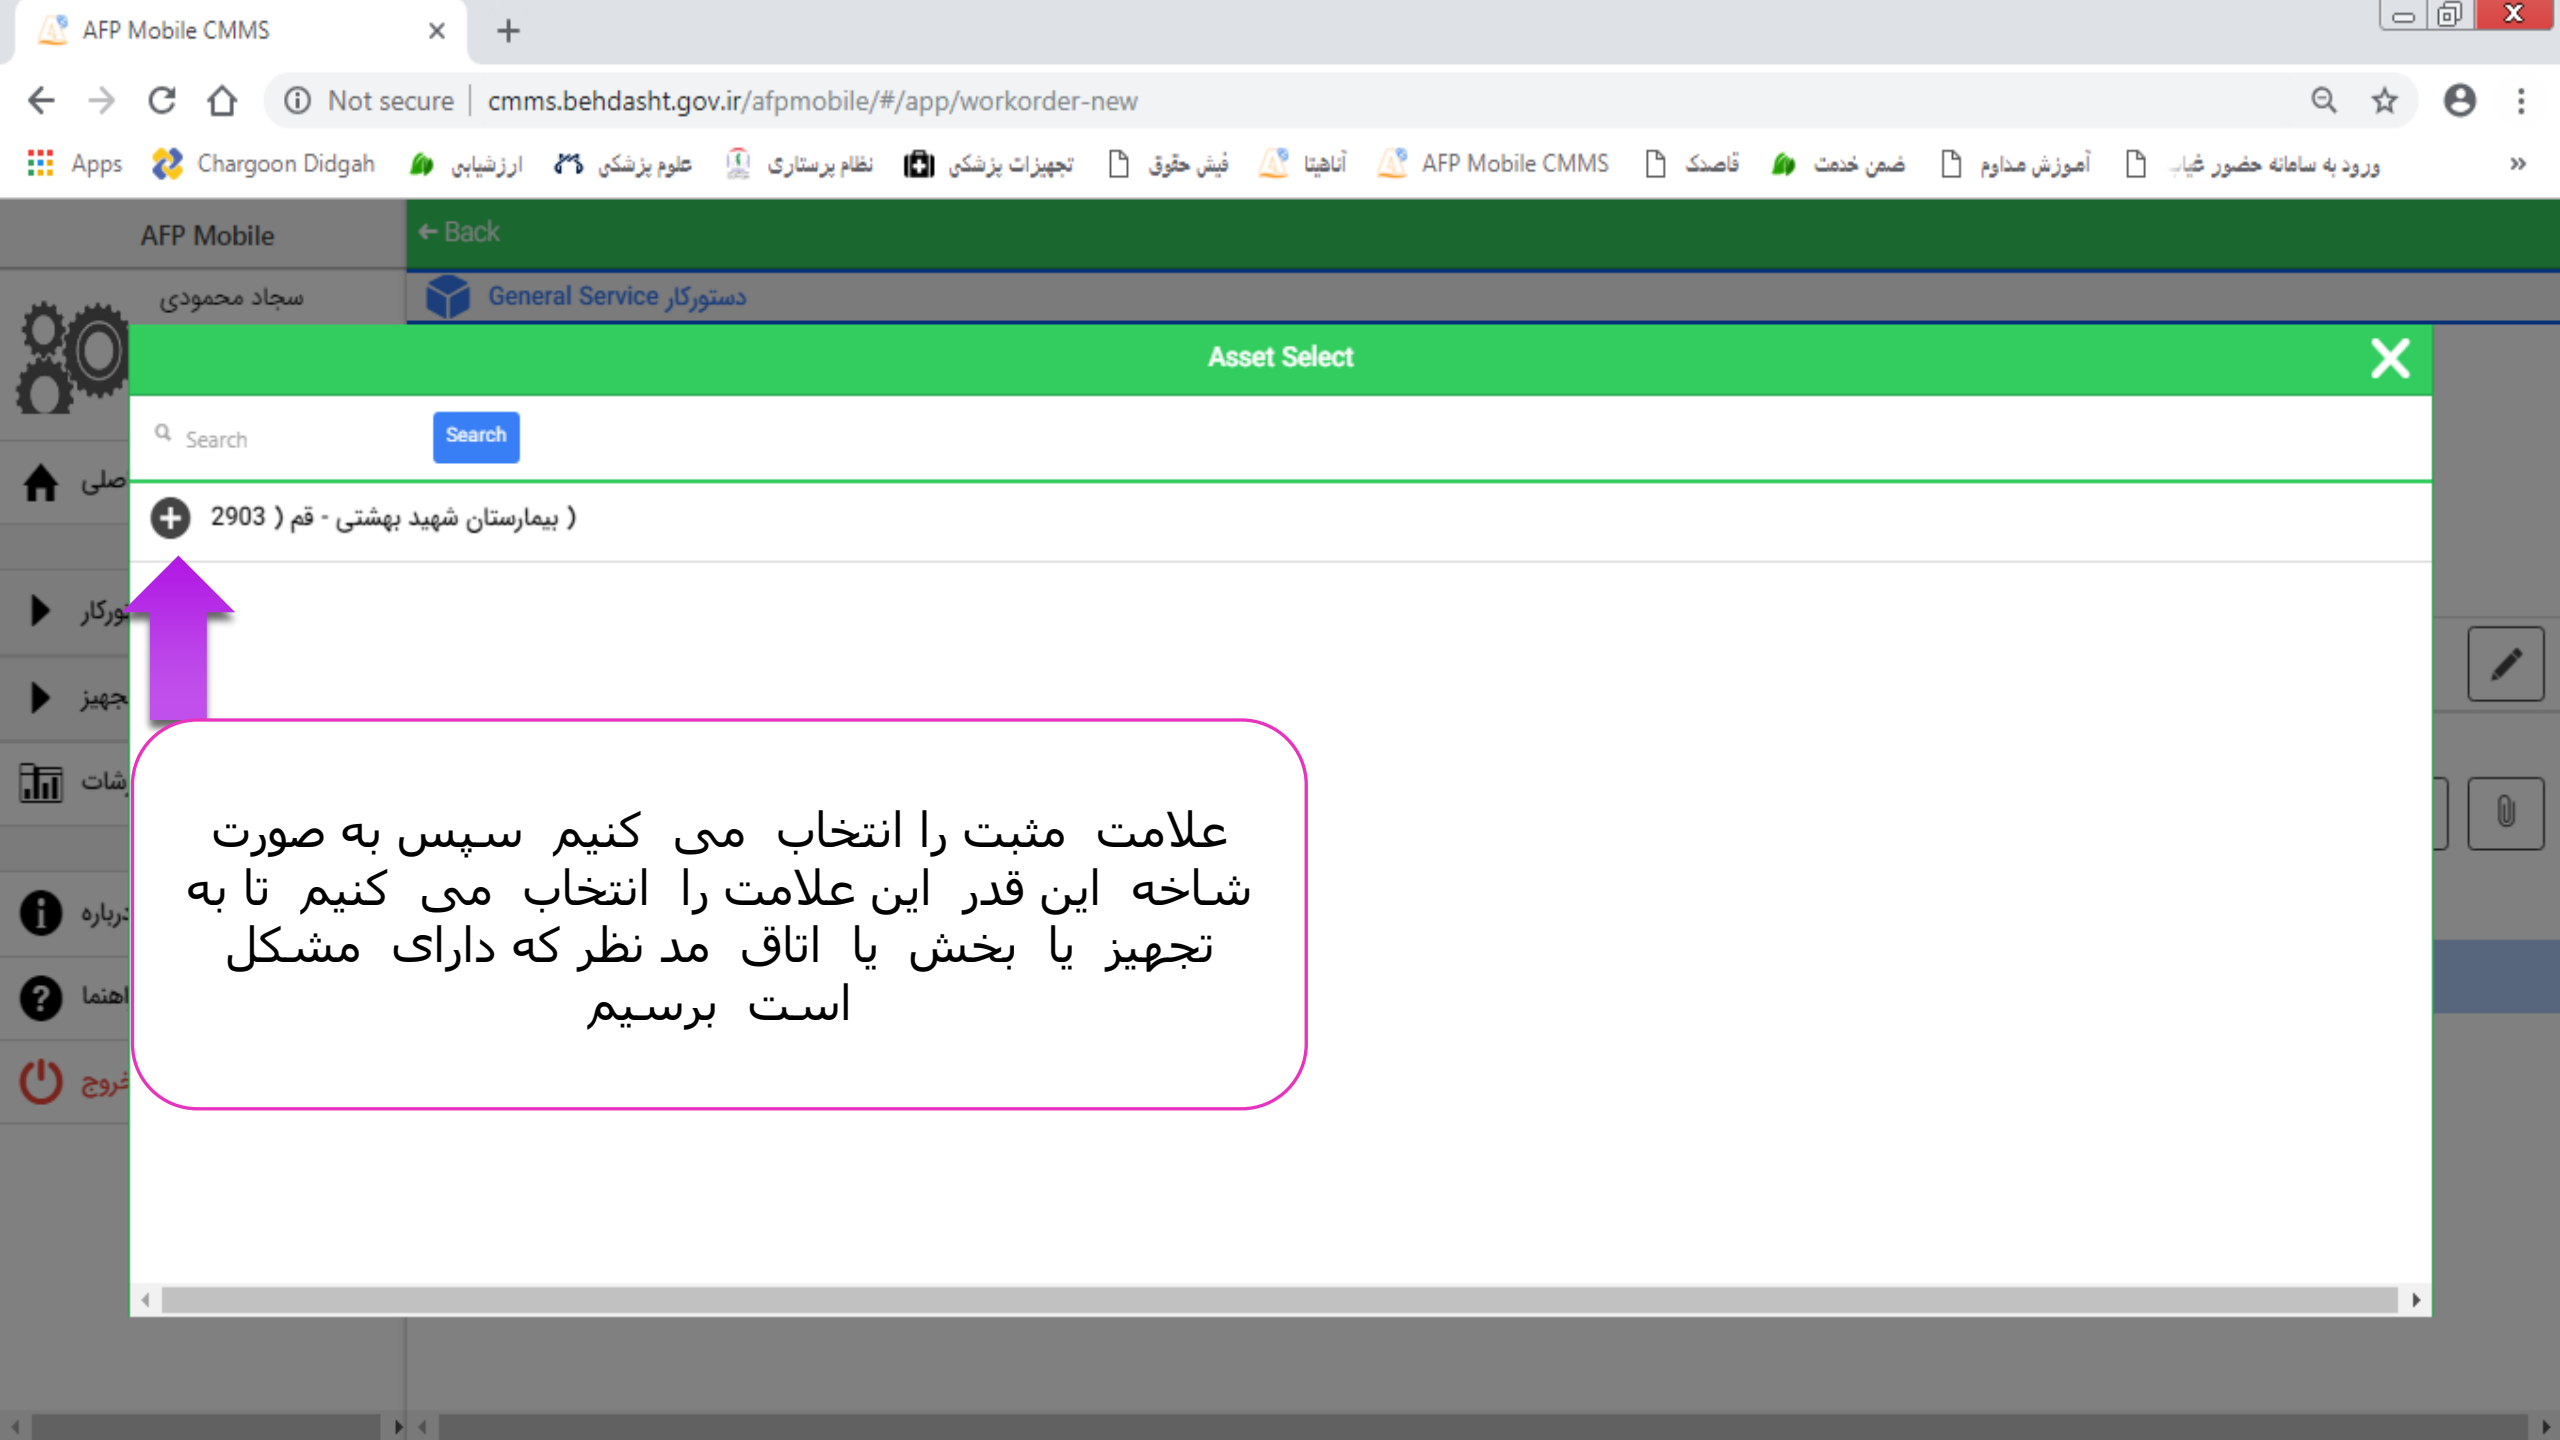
AFP Mobile CMMS

Not secure | cmms.behdasht.gov.ir/afpmobile/#/app/workorder-new

Apps Chargoon Didgah ارزشیابی علوم پزشکی نظام پرستاری تجهیزات پزشکی فیش حقوق آناهیتا AFP Mobile CMMS قاصدک ضمن خدمت آموزش مداوم ورود به سامانه حضور غیاب

AFP Mobile
سجاد محمودی
Back
General Service دستورکار

صلی
ورکار
جهیز
شات
درباره
اهنما
خروج

Asset Select

Search
Search

( بیمارستان شهید بهشتی - قم ) 2903

علامت مثبت را انتخاب می کنیم سپس به صورت شاخه این قدر این علامت را انتخاب می کنیم تا به تجهیز یا بخش یا اتاق مد نظر که دارای مشکل است برسیم